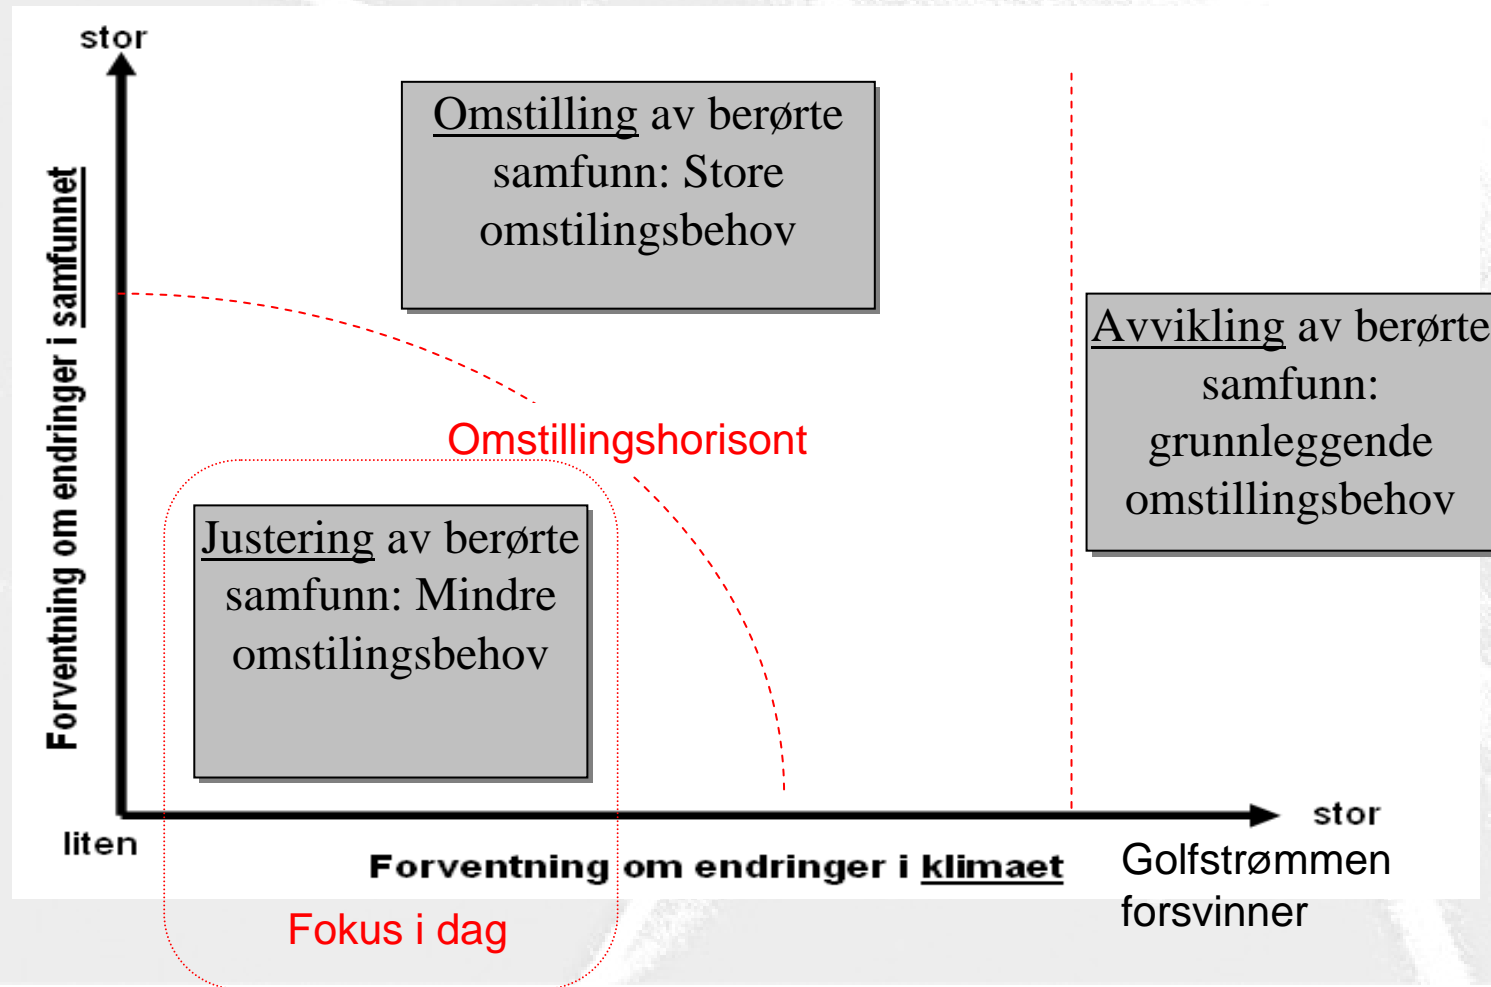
stor

Forventning om endringer i samfunnet

Omstilling av berørte samfunn: Store omstilingsbehov

Avvikling av berørte samfunn: grunnleggende omstillingsbehov

Omstillingshorisont

Justering av berørte samfunn: Mindre omstilingsbehov

liten

stor

Forventning om endringer i klimaet

Golfstrømmen forsvinner

Fokus i dag